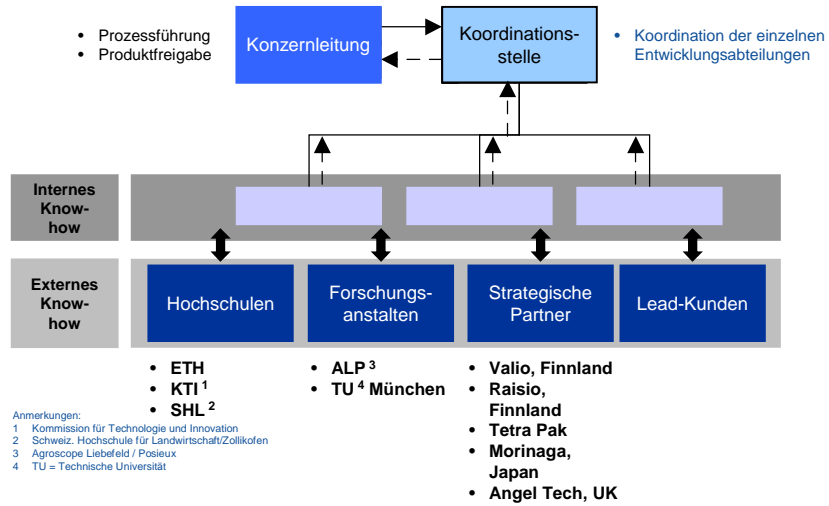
- Prozessführung
- Produktfreigabe

Konzernleitung

Koordinationsstelle

- Koordination der einzelnen Entwicklungsabteilungen

Internes Know-how

Externes Know-how

Hochschulen

Forschungsanstalten

Strategische Partner

Lead-Kunden

- ETH
- KTI $^1$
- SHL $^2$

- ALP $^3$
- TU $^4$ München

- Valio, Finnland
- Raisio, Finnland
- Tetra Pak
- Morinaga, Japan
- Angel Tech, UK

Anmerkungen:
1 Kommission für Technologie und Innovation
2 Schweiz. Hochschule für Landwirtschaft/Zollikofen
3 Agroscope Liebefeld / Posieux
4 TU = Technische Universität